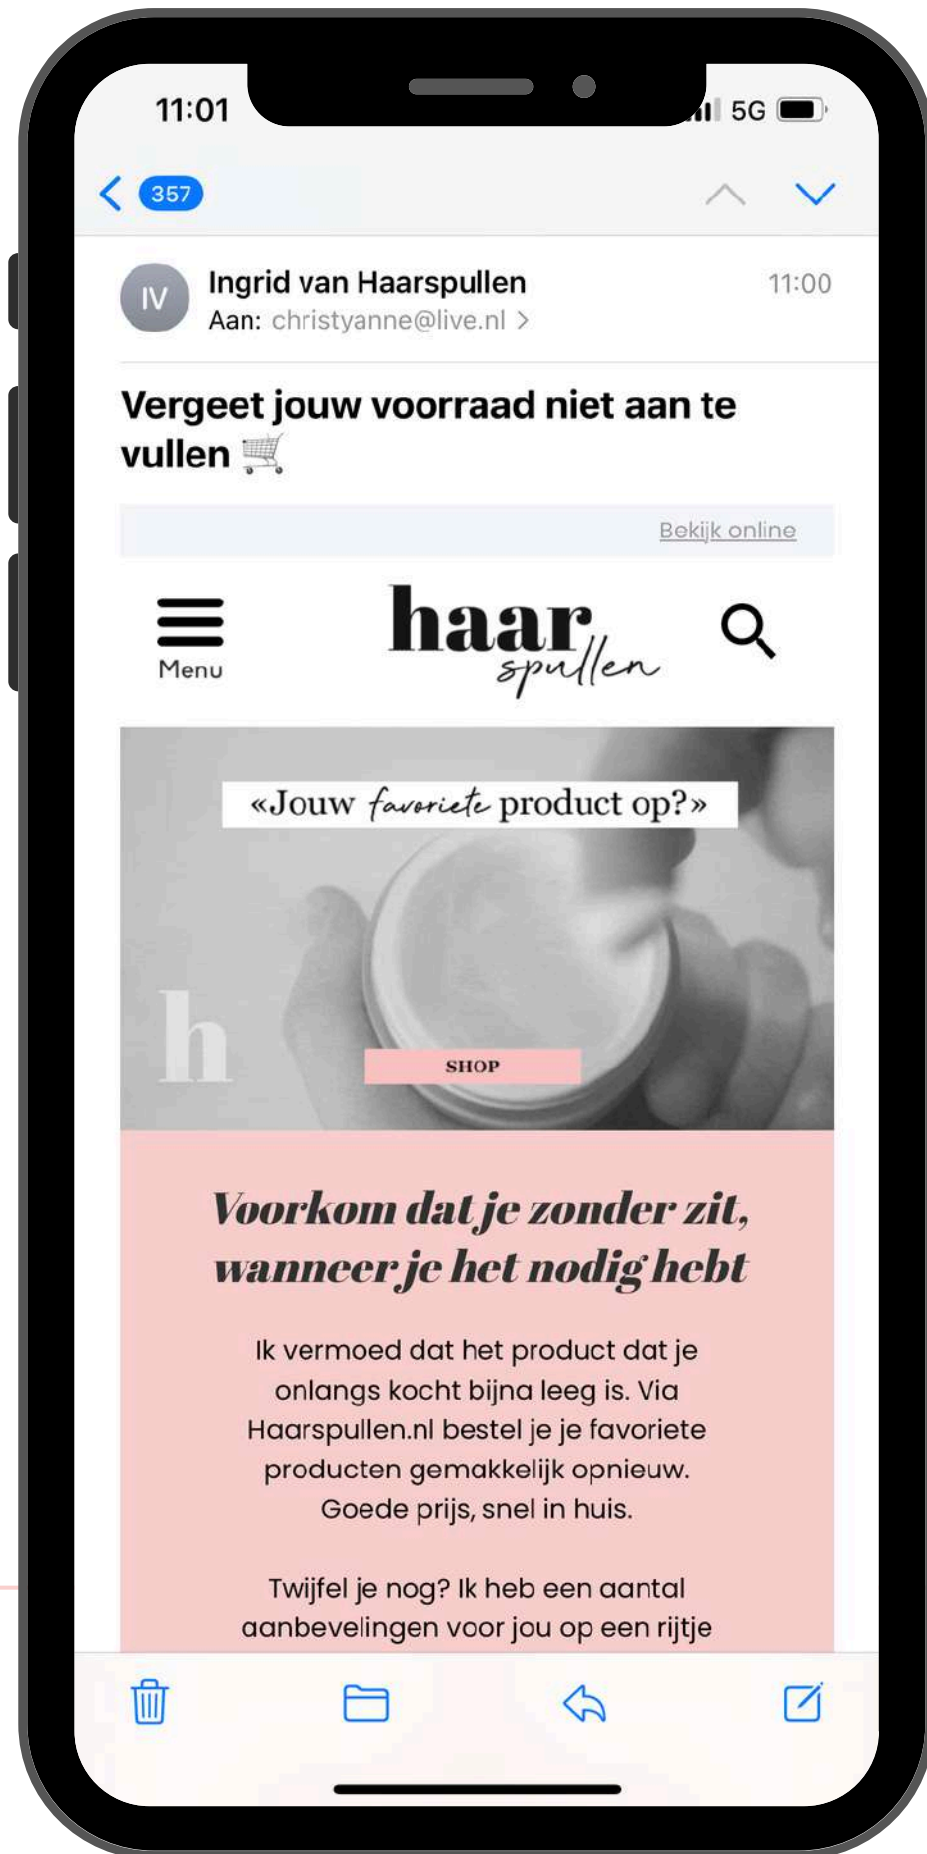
11:01

5G

357

IV

Ingrid van Haarspullen

Aan: christyanne@live.nl >

11:00

Vergeet jouw voorraad niet aan te vullen 🛒

Bekijk online

Menu

haar spullen

«Jouw favoriete product op?»

h

SHOP

Voorkom dat je zonder zit, wanneer je het nodig hebt

Ik vermoed dat het product dat je onlangs kocht bijna leeg is. Via Haarspullen.nl bestel je je favoriete producten gemakkelijk opnieuw. Goede prijs, snel in huis.

Twijfel je nog? Ik heb een aantal aanbevelingen voor jou op een rijtje